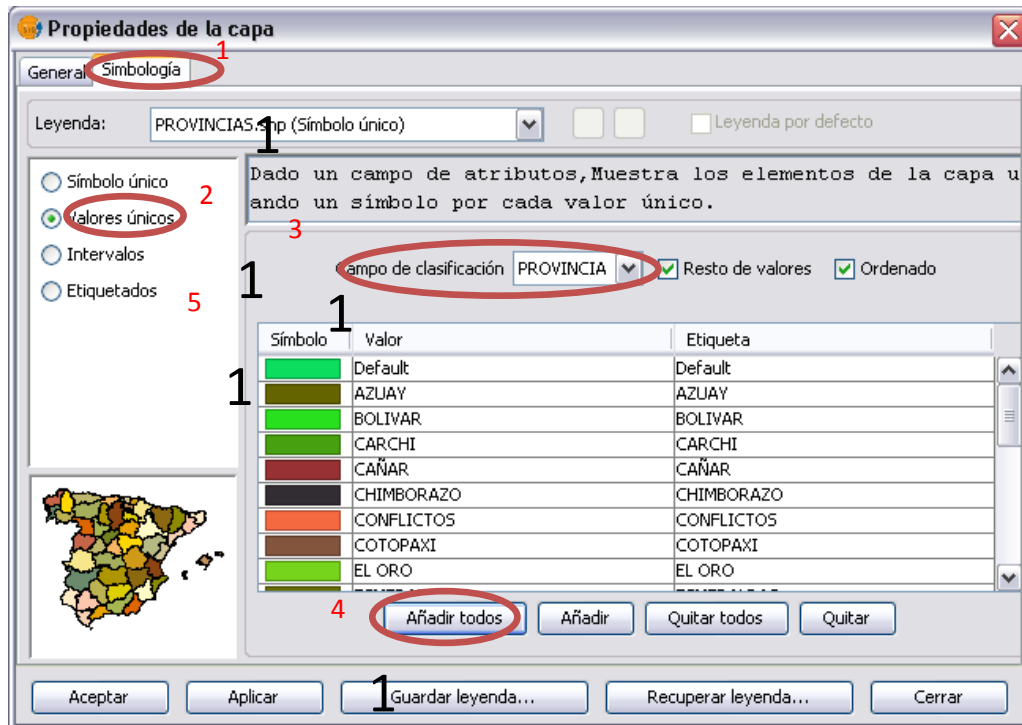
Propiedades de la capa

General Simbología 1

Leyenda: PROVINCIAS.shp (Símbolo único) 1 Leyenda por defecto

Símbolo único
Valores únicos 2
Intervalos
Etiquetados 5

Dado un campo de atributos,Muestra los elementos de la capa u ando un símbolo por cada valor único.
3

1 Campo de clasificación PROVINCIA Resto de valores Ordenado

1

| Símbolo | Valor | Etiqueta |
|---|---|---|
| | Default | Default |
| | AZUAY | AZUAY |
| | BOLIVAR | BOLIVAR |
| | CARCHI | CARCHI |
| | CAÑAR | CAÑAR |
| | CHIMBORAZO | CHIMBORAZO |
| | CONFLICTOS | CONFLICTOS |
| | COTOPAXI | COTOPAXI |
| | EL ORO | EL ORO |

1

4 Añadir todos Añadir Quitar todos Quitar

Aceptar Aplicar 1 Guardar leyenda... Recuperar leyenda... Cerrar